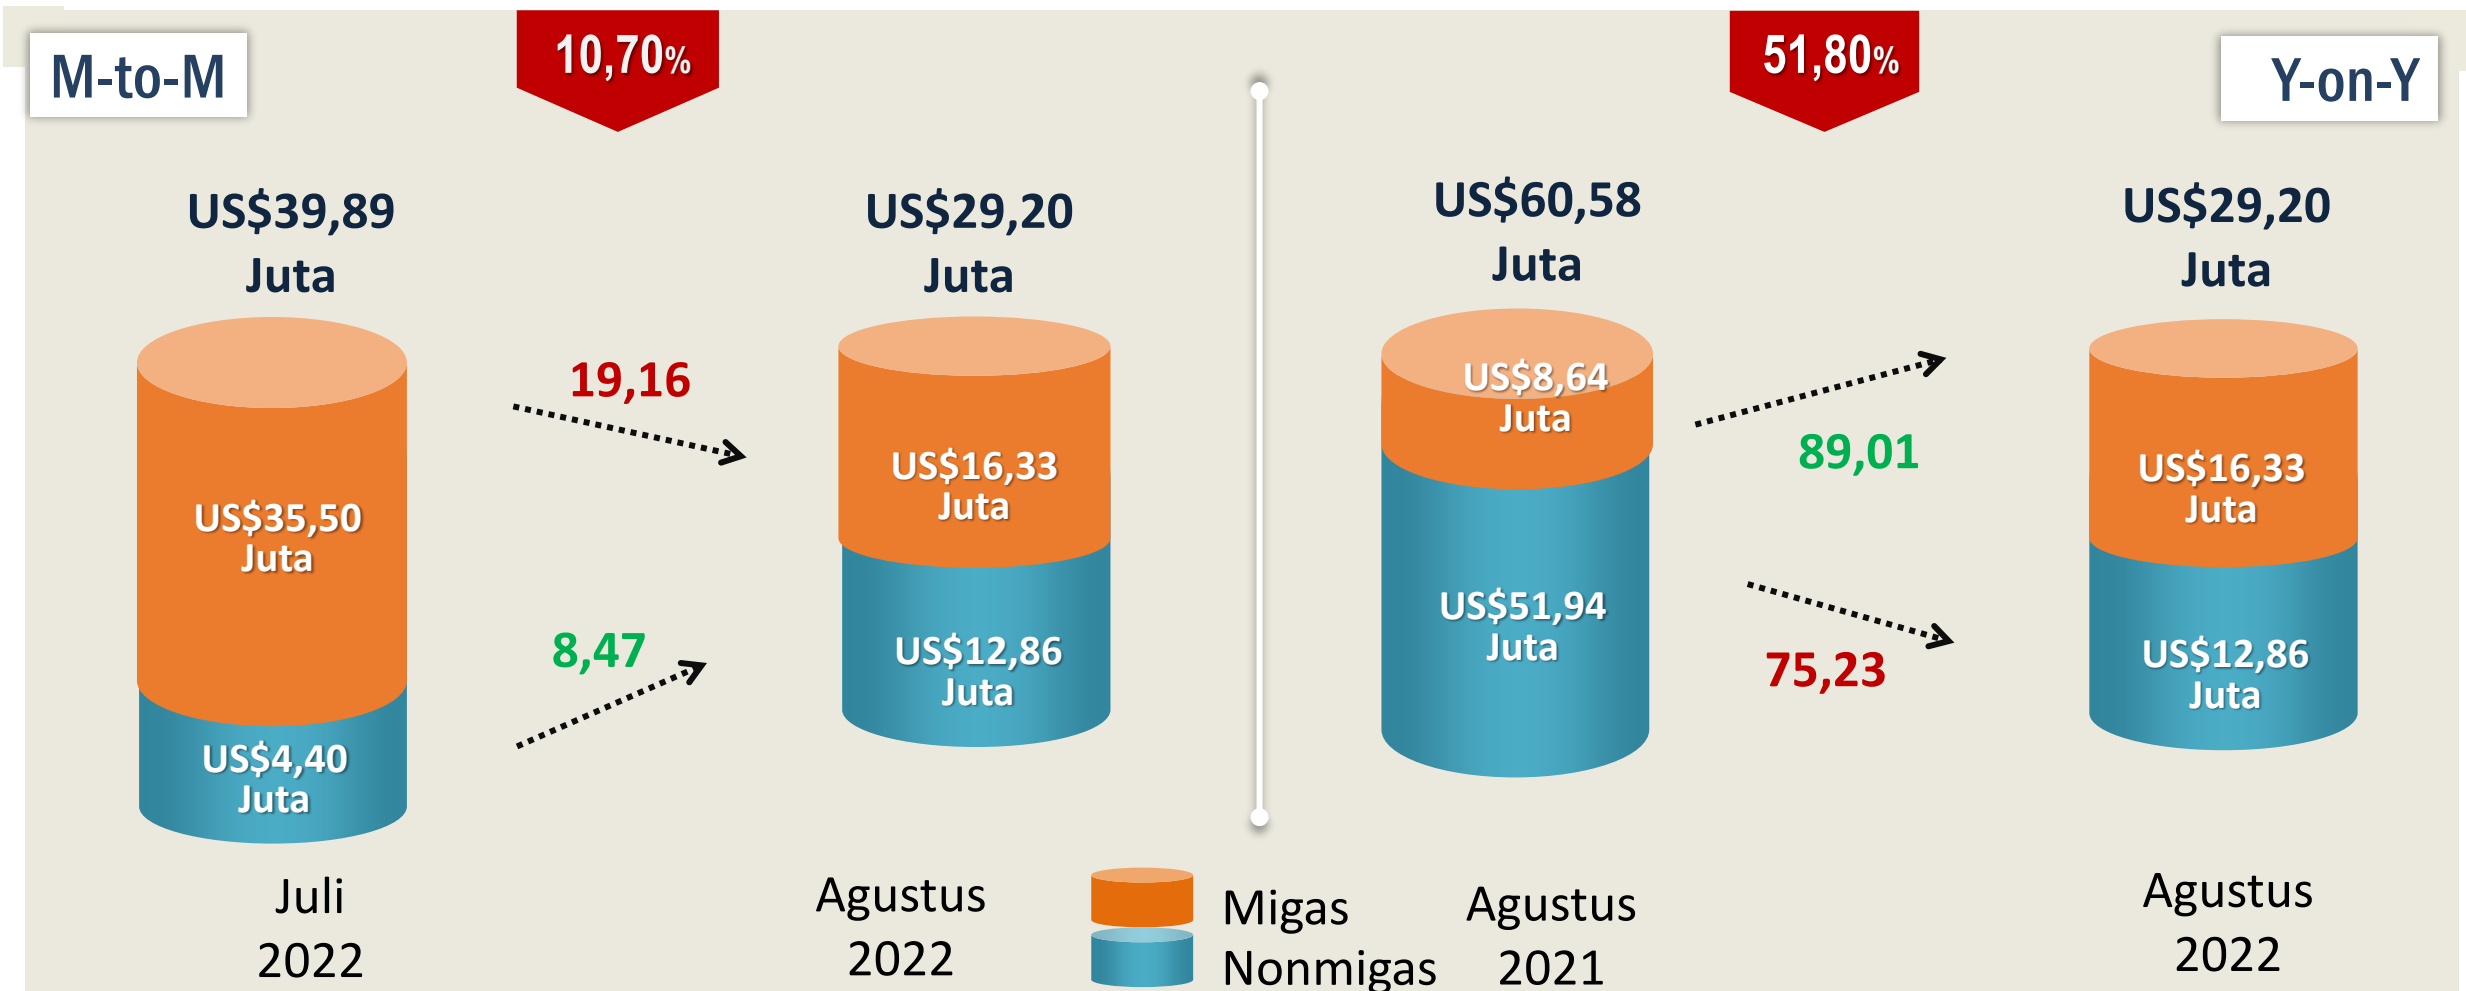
M-to-M

10,70%

51,80%

Y-on-Y

US$39,89 Juta

US$35,50 Juta

US$4,40 Juta

19,16

8,47

US$29,20 Juta

US$16,33 Juta

US$12,86 Juta

US$60,58 Juta

US$8,64 Juta

US$51,94 Juta

89,01

75,23

US$29,20 Juta

US$16,33 Juta

US$12,86 Juta

Juli 2022

Agustus 2022

Migas

Nonmigas

Agustus 2021

Agustus 2022